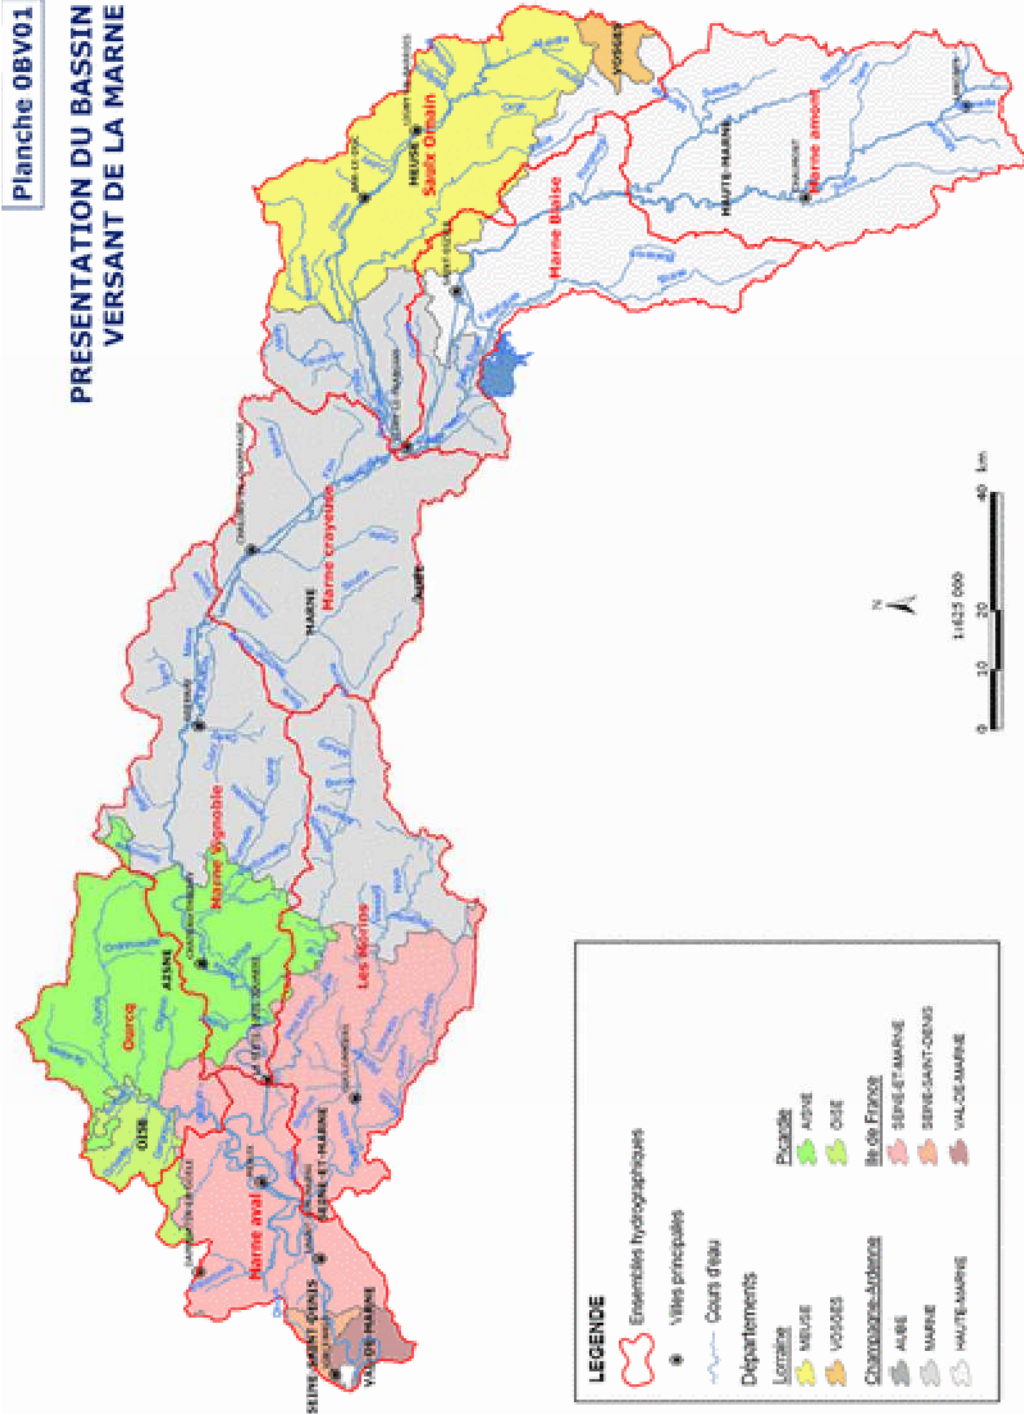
Planche 0BV01

PRESENTATION DU BASSIN VERSANT DE LA MARNE

VOSGES
MEUSE
Saulx Ornain
Marne amont
HAUTE-MARNE
Marne Blaise
Marne crayeuse
MARNE
AUBE
Marne vignoble
AISNE
Ourcq
OISE
Les Morins
SEINE-ET-MARNE
Marne aval
SEINE-SAINT-DENIS
VAL-DE-MARNE

1:1 625 000

0 10 20 40 km

LEGENDE

Ensembles hydrographiques

Villes principales

Cours d'eau

Départements

Lorraine
MEUSE
VOSGES

Champagne-Ardenne
AUBE
MARNE
HAUTE-MARNE

Picardie
AISNE
OISE

Ile de France
SEINE-ET-MARNE
SEINE-SAINT-DENIS
VAL-DE-MARNE